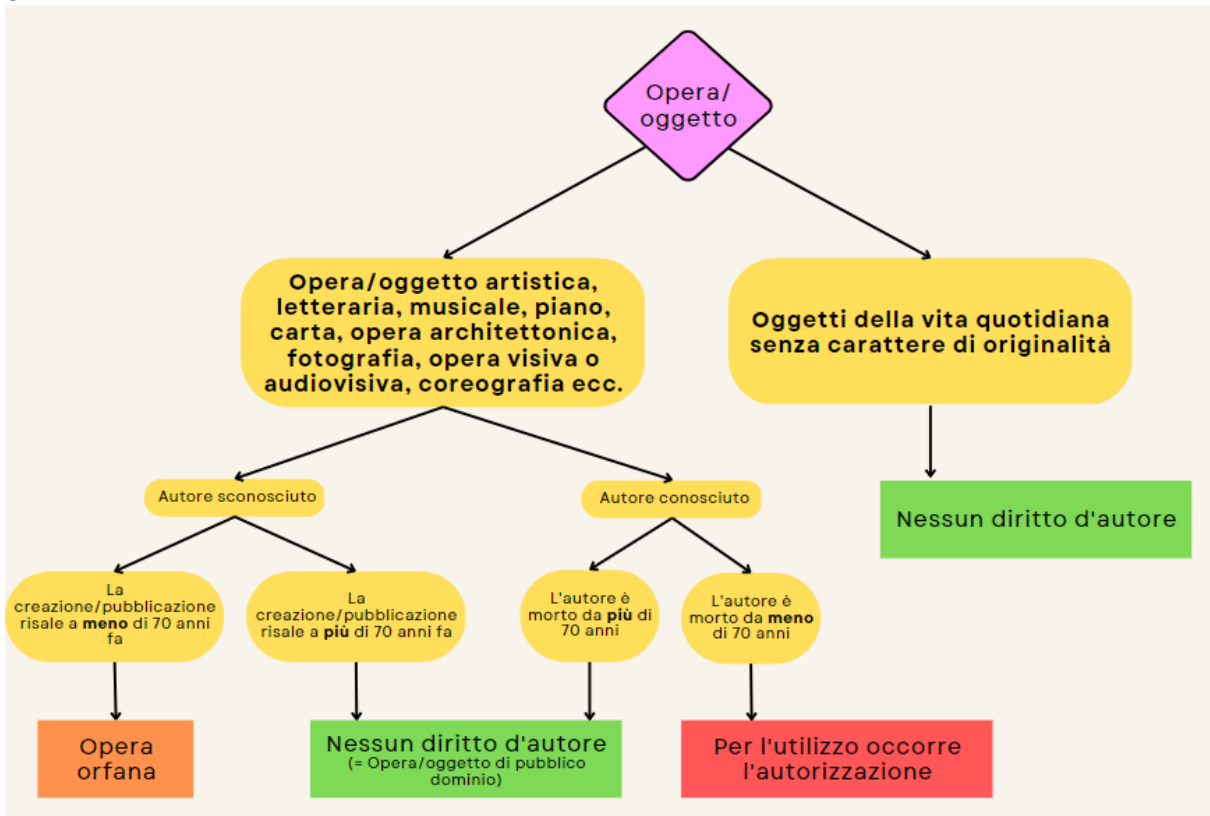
Opera/ oggetto

Opera/oggetto artistica, letteraria, musicale, piano, carta, opera architettonica, fotografia, opera visiva o audiovisiva, coreografia ecc.

Oggetti della vita quotidiana senza carattere di originalità

Autore sconosciuto

Autore conosciuto

Nessun diritto d'autore

La creazione/pubblicazione risale a **meno** di 70 anni fa

La creazione/pubblicazione risale a **più** di 70 anni fa

L'autore è morto da **più** di 70 anni

L'autore è morto da **meno** di 70 anni

Opera orfana

Nessun diritto d'autore
(= Opera/oggetto di pubblico dominio)

Per l'utilizzo occorre l'autorizzazione